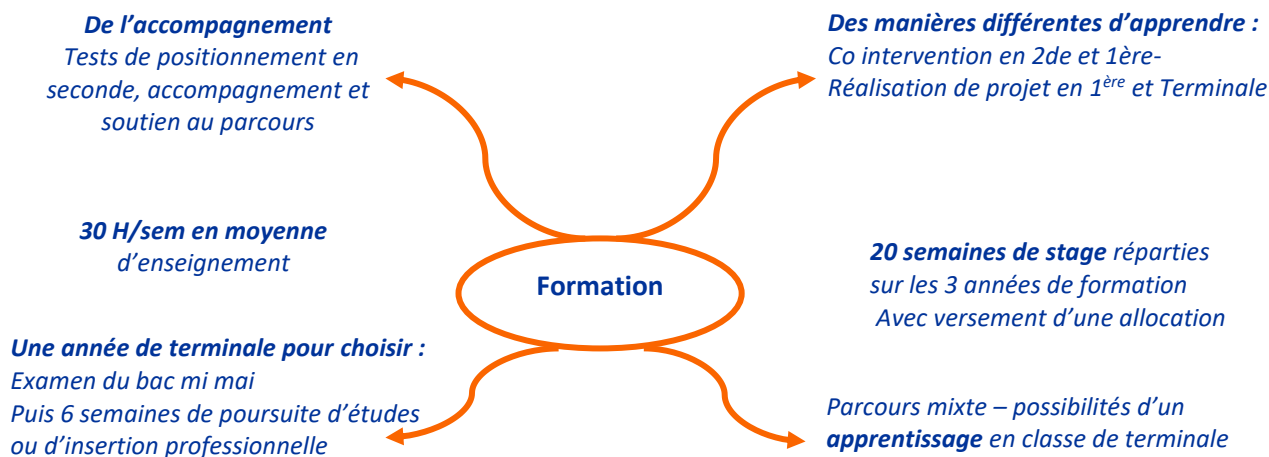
De l’accompagnement
Tests de positionnement en seconde, accompagnement et soutien au parcours

Des manières différentes d’apprendre :
Co intervention en 2de et 1ère-
Réalisation de projet en 1$^{ère}$ et Terminale

30 H/sem en moyenne
d’enseignement

Formation

20 semaines de stage réparties sur les 3 années de formation
Avec versement d’une allocation

Une année de terminale pour choisir :
Examen du bac mi mai
Puis 6 semaines de poursuite d’études ou d’insertion professionnelle

Parcours mixte – possibilités d’un apprentissage en classe de terminale